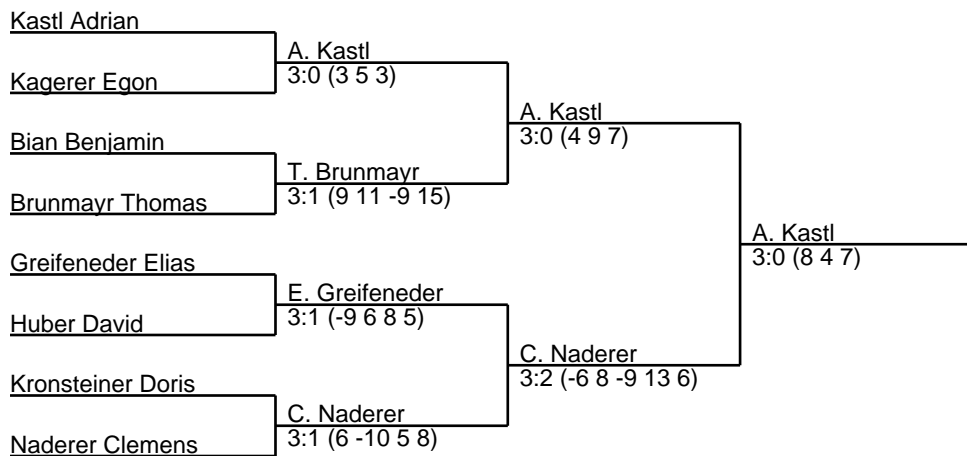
Kastl Adrian
Kagerer Egon
Bian Benjamin
Brunmayr Thomas
Greifeneder Elias
Huber David
Kronsteiner Doris
Naderer Clemens

A. Kastl
3:0 (3 5 3)
T. Brunmayr
3:1 (9 11 -9 15)
E. Greifeneder
3:1 (-9 6 8 5)
C. Naderer
3:1 (6 -10 5 8)

A. Kastl
3:0 (4 9 7)
C. Naderer
3:2 (-6 8 -9 13 6)

A. Kastl
3:0 (8 4 7)